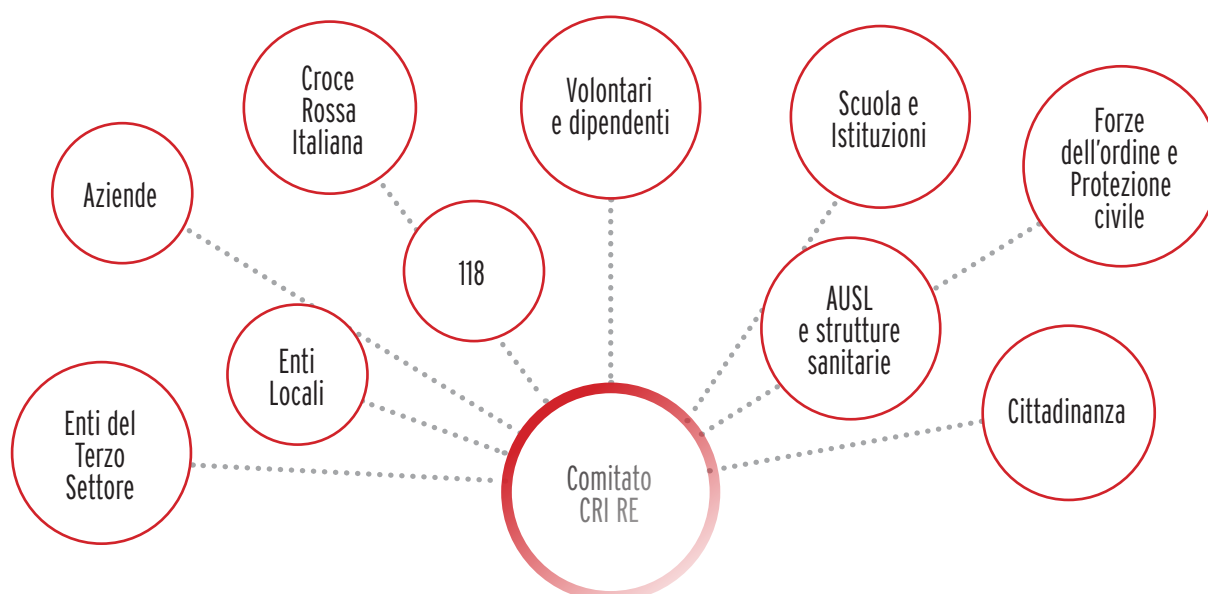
Croce Rossa Italiana

Volontari e dipendenti

Scuola e Istituzioni

Forze dell’ordine e Protezione civile

Aziende

118

AUSL e strutture sanitarie

Enti Locali

Cittadinanza

Enti del Terzo Settore

Comitato CRI RE